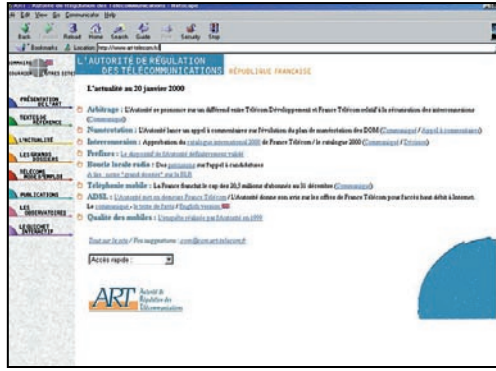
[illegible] - Autorité de Régulation des Télécommunications - Netscape
File Edit View Go Communicator Help
Back Forward Reload Home Search Guide Print Security Stop
Bookmarks Location: http://www.art-telecom.fr/

L'AUTORITÉ DE RÉGULATION DES TÉLÉCOMMUNICATIONS RÉPUBLIQUE FRANÇAISE

SOMMAIRE
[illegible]

PRÉSENTATION DE L'ART
TEXTES DE RÉFÉRENCE
L'ACTUALITÉ
LES GRANDS DOSSIERS
TÉLÉCOM MODE D'EMPLOI
PUBLICATIONS
LES OBSERVATOIRES
LE GUICHET INTERACTIF

L'actualité au 20 janvier 2000

Arbitrage : L'Autorité se prononce sur un différend entre Télécom Développement et France Télécom relatif à la tarification des interconnexions (Communiqué)

Numérotation : L'Autorité lance un appel à commentaires sur l'évolution du plan de numérotation des DOM (Communiqué / Appel à commentaires)

Interconnexion : Approbation du catalogue interconnexion 2000 de France Télécom / le catalogue 2000 (Communiqué / Décision)

Préfixes : Le dispositif de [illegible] définitivement validé

Boucle locale radio : Des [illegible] sur l'appel à candidatures
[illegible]

Téléphonie mobile : La France franchit le cap des 20,5 millions d'abonnés au 31 décembre (Communiqué)

ADSL : L'Autorité met en demeure France Télécom / L'Autorité donne son avis sur les offres de France Télécom pour l'accès haut débit à Internet. Le communiqué / le texte de l'avis / English version

Qualité des mobiles : L'enquête réalisée par l'Autorité en 1999

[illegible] / Vos suggestions : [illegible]@art-telecom.fr

Accès rapide :

ART Autorité de Régulation des Télécommunications